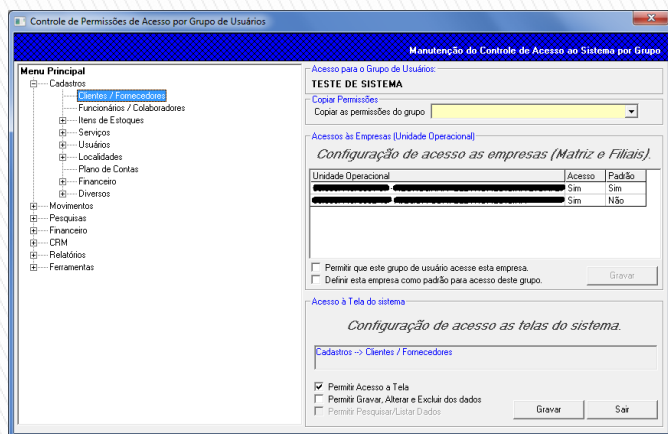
Controle de Permissões de Acesso por Grupo de Usuários

Manutenção do Controle de Acesso ao Sistema por Grupo

Menu Principal
Cadastros
Clientes / Fornecedores
Funcionários / Colaboradores
Itens de Estoques
Serviços
Usuários
Localidades
Plano de Contas
Financeiro
Diversos
Movimentos
Pesquisas
Financeiro
CRM
Relatórios
Ferramentas

Acesso para o Grupo de Usuários:
TESTE DE SISTEMA

Copiar Permissões
Copiar as permissões do grupo

Acessos às Empresas (Unidade Operacional)
Configuração de acesso as empresas (Matriz e Filiais).

| Unidade Operacional | Acesso | Padrão |
|---|---|---|
| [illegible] | Sim | Sim |
| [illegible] | Sim | Não |

Permitir que este grupo de usuário acesse esta empresa.
Definir esta empresa como padrão para acesso deste grupo.
Gravar

Acesso à Tela do sistema
Configuração de acesso as telas do sistema.

Cadastros --> Clientes / Fornecedores

Permitir Acesso a Tela
Permitir Gravar, Alterar e Excluir dos dados
Permitir Pesquisar/Listar Dados
Gravar
Sair